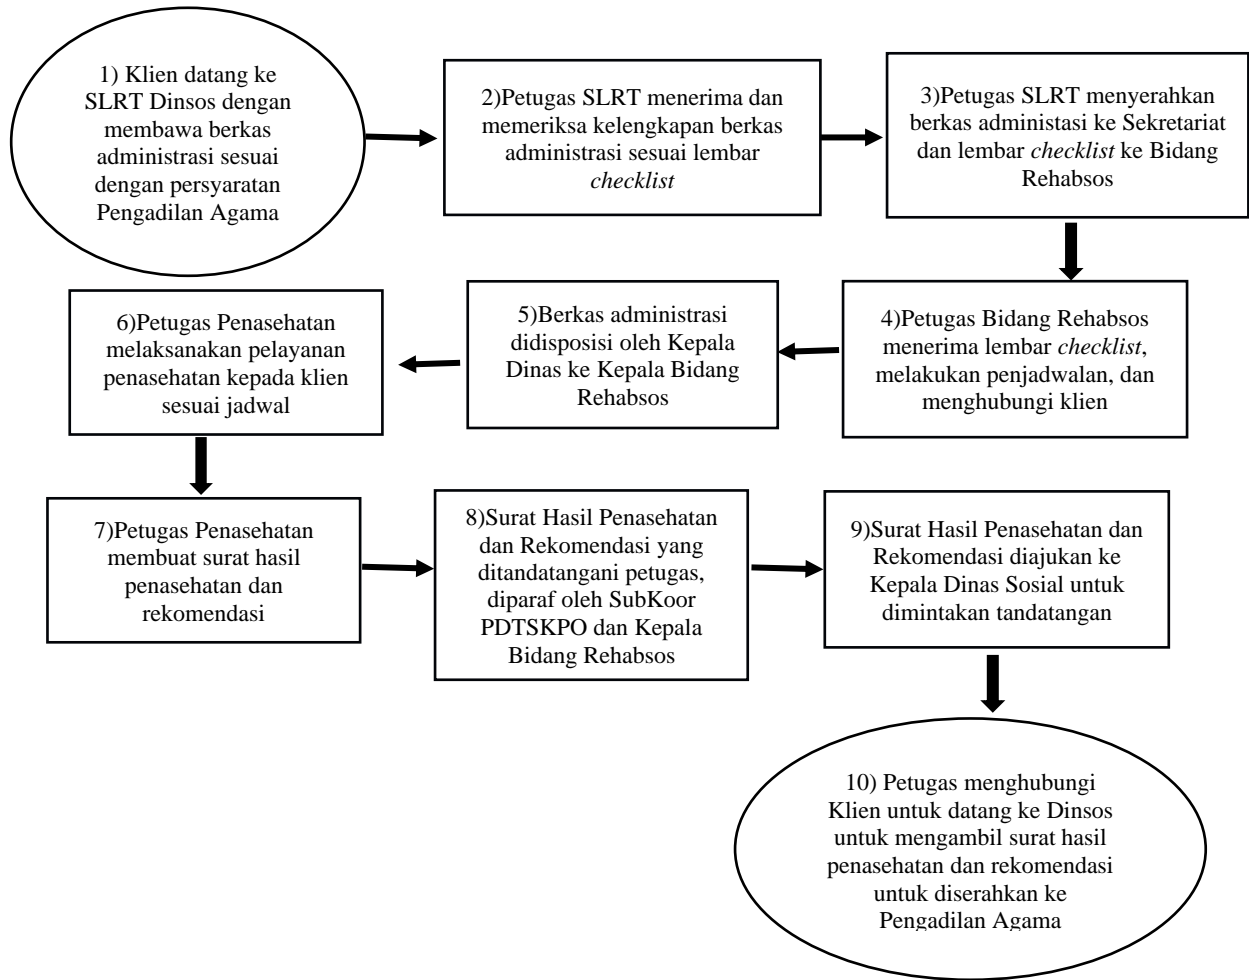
1) Klien datang ke SLRT Dinsos dengan membawa berkas administrasi sesuai dengan persyaratan Pengadilan Agama

2)Petugas SLRT menerima dan memeriksa kelengkapan berkas administrasi sesuai lembar *checklist*

3)Petugas SLRT menyerahkan berkas administasi ke Sekretariat dan lembar *checklist* ke Bidang Rehabsos

4)Petugas Bidang Rehabsos menerima lembar *checklist*, melakukan penjadwalan, dan menghubungi klien

5)Berkas administrasi didisposisi oleh Kepala Dinas ke Kepala Bidang Rehabsos

6)Petugas Penasehatan melaksanakan pelayanan penasehatan kepada klien sesuai jadwal

7)Petugas Penasehatan membuat surat hasil penasehatan dan rekomendasi

8)Surat Hasil Penasehatan dan Rekomendasi yang ditandatangani petugas, diparaf oleh SubKoor PDTSKPO dan Kepala Bidang Rehabsos

9)Surat Hasil Penasehatan dan Rekomendasi diajukan ke Kepala Dinas Sosial untuk dimintakan tandatangan

10) Petugas menghubungi Klien untuk datang ke Dinsos untuk mengambil surat hasil penasehatan dan rekomendasi untuk diserahkan ke Pengadilan Agama